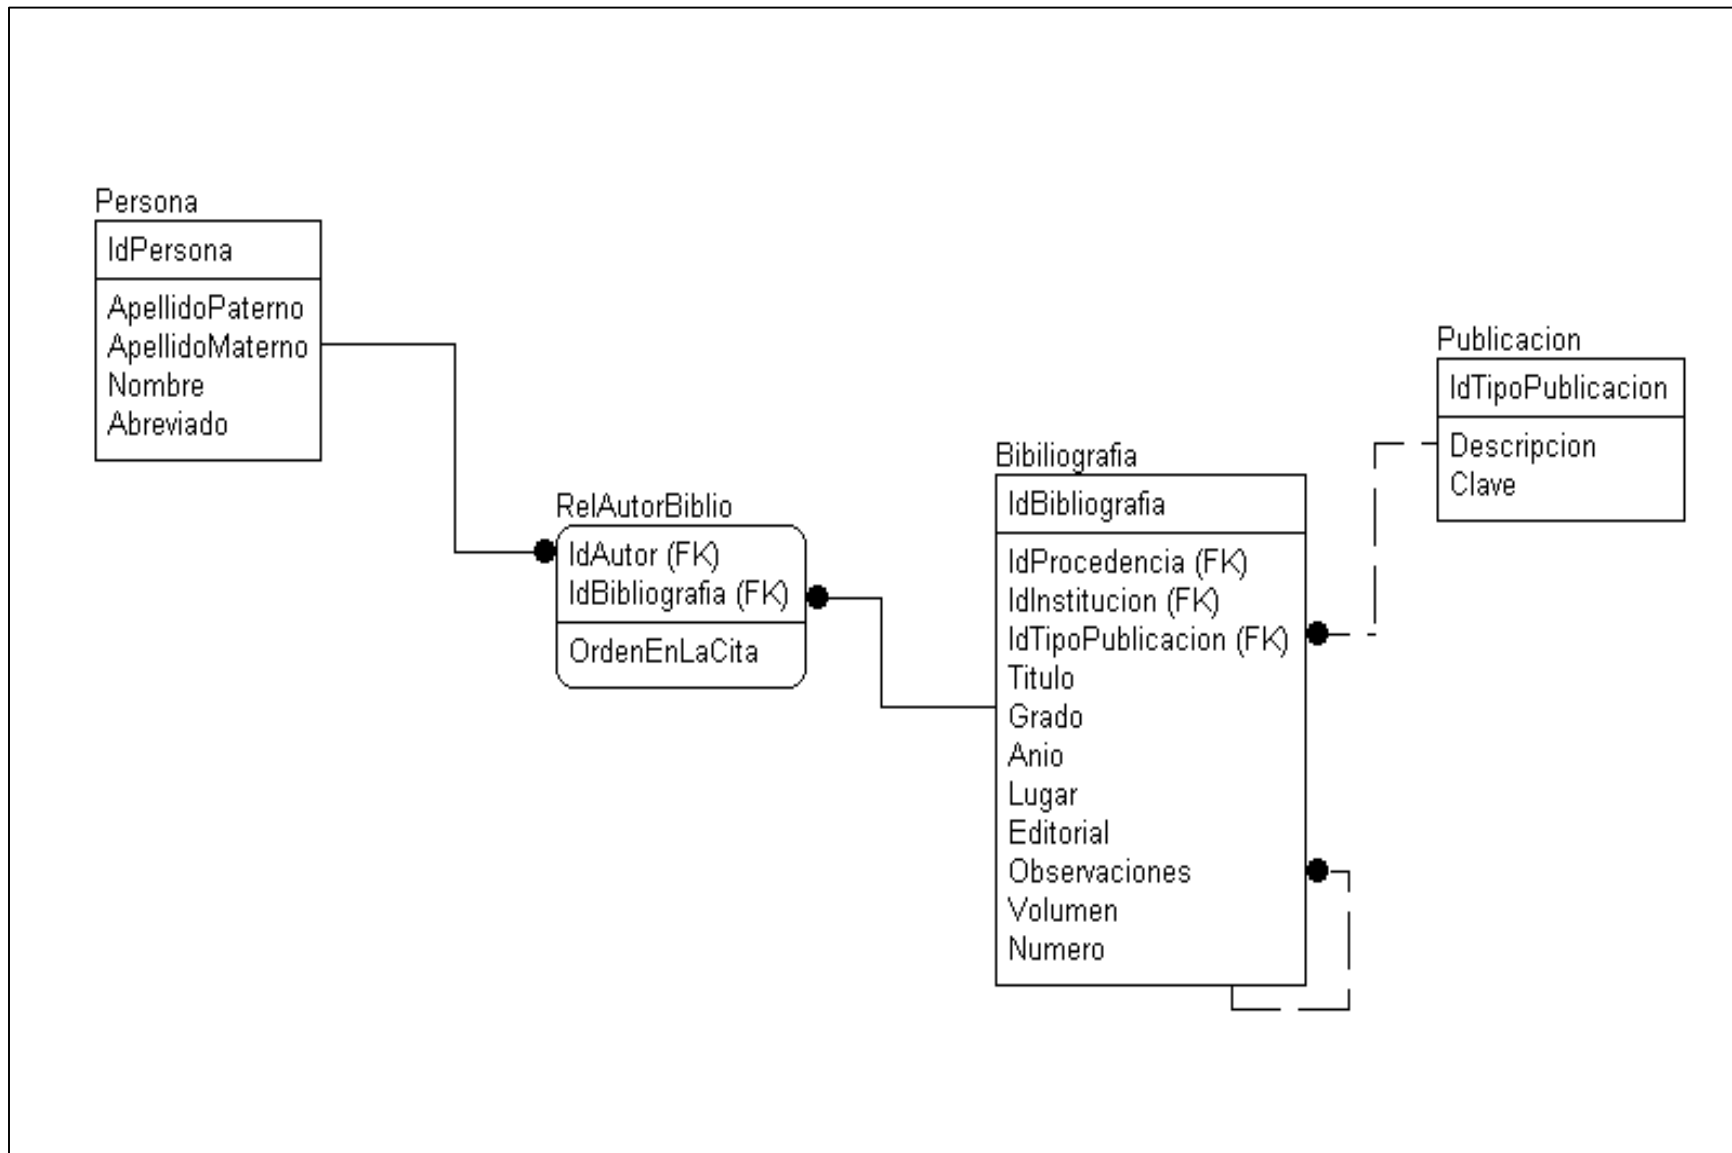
Persona

IdPersona

ApellidoPaterno
ApellidoMaterno
Nombre
Abreviado

RelAutorBiblio

IdAutor (FK)
IdBibliografia (FK)

OrdenEnLaCita

Bibiliografia

IdBibliografia

IdProcedencia (FK)
IdInstitucion (FK)
IdTipoPublicacion (FK)
Titulo
Grado
Anio
Lugar
Editorial
Observaciones
Volumen
Numero

Publicacion

IdTipoPublicacion

Descripcion
Clave